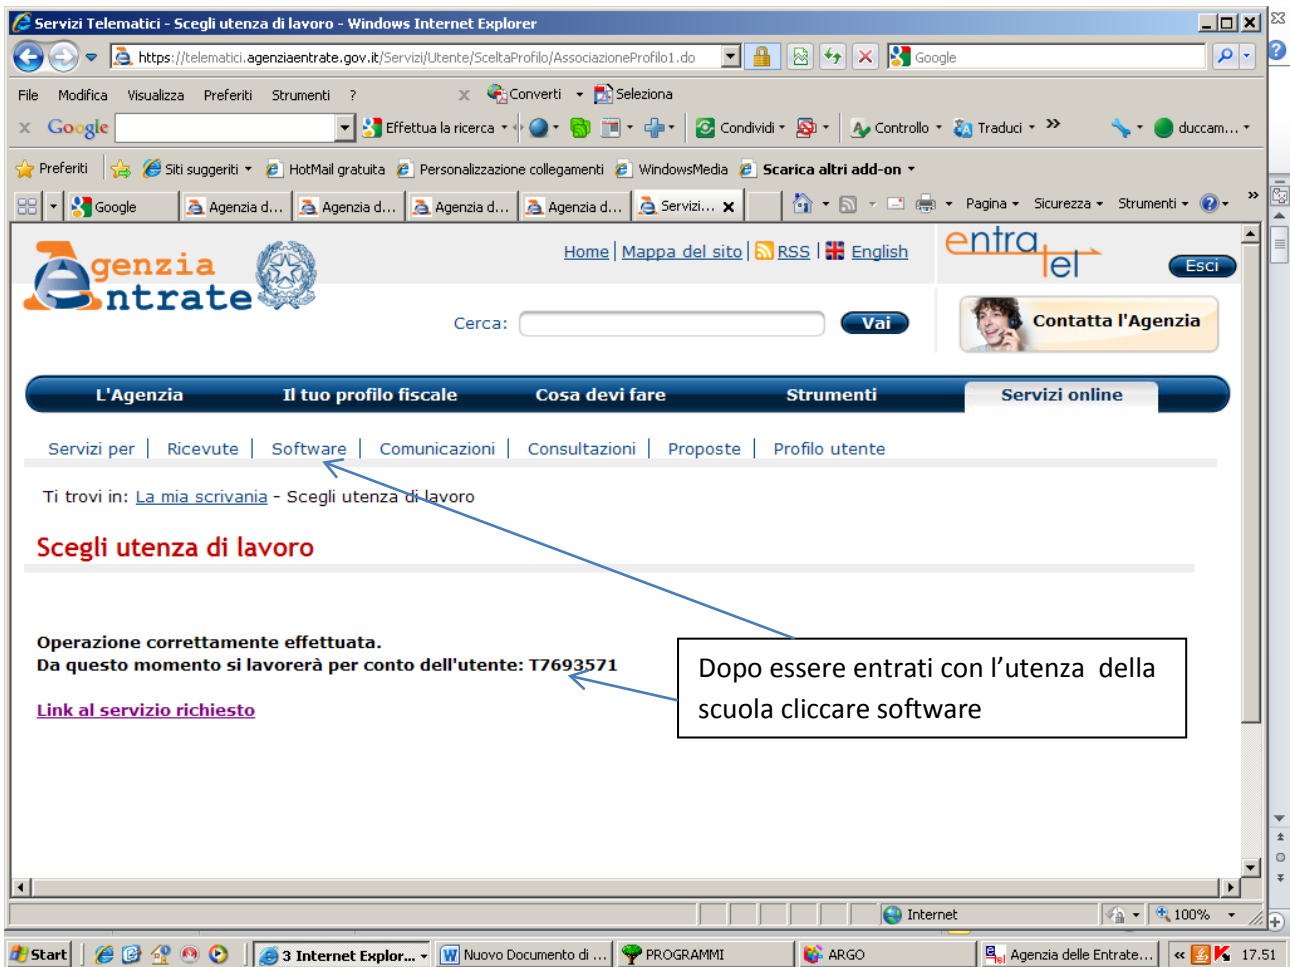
Servizi Telematici - Scegli utenza di lavoro - Windows Internet Explorer

https://telematici.agenziaentrate.gov.it/Servizi/Utente/SceltaProfilo/AssociazioneProfilo1.do

Google

File Modifica Visualizza Preferiti Strumenti ?

Converti Seleziona

Google Effettua la ricerca Condividi Controllo Traduci duccam...

Preferiti Siti suggeriti HotMail gratuita Personalizzazione collegamenti WindowsMedia Scarica altri add-on

Google Agenzia d... Agenzia d... Agenzia d... Agenzia d... Servizi...

Pagina Sicurezza Strumenti

Agenzia Entrate

Home | Mappa del sito | RSS | English

entratel

Esci

Cerca: Vai

Contatta l'Agenzia

L'Agenzia Il tuo profilo fiscale Cosa devi fare Strumenti Servizi online

Servizi per | Ricevute | Software | Comunicazioni | Consultazioni | Proposte | Profilo utente

Ti trovi in: La mia scrivania - Scegli utenza di lavoro

Scegli utenza di lavoro

Operazione correttamente effettuata.
Da questo momento si lavorerà per conto dell'utente: T7693571

Link al servizio richiesto

Dopo essere entrati con l'utenza della scuola cliccare software

Internet 100%

Start 3 Internet Explor... Nuovo Documento di ... PROGRAMMI ARGO Agenzia delle Entrate... 17.51